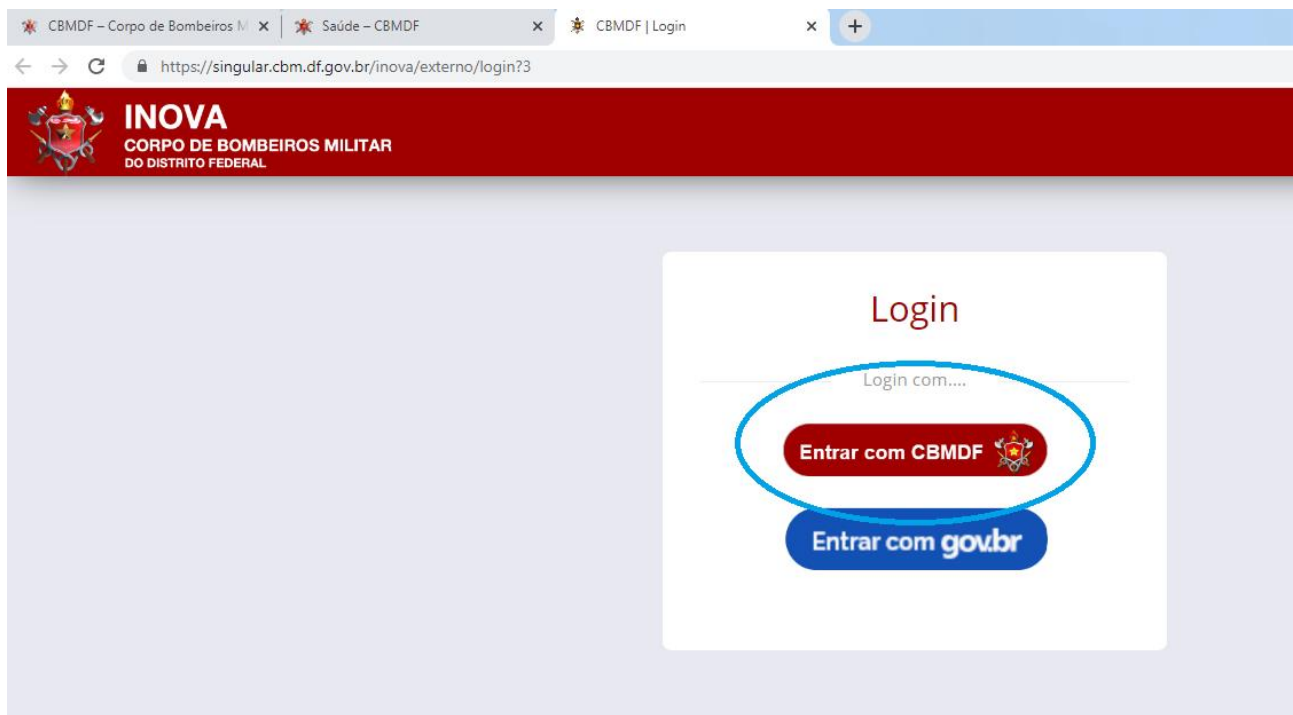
CBMDF – Corpo de Bombeiros M
Saúde – CBMDF
CBMDF | Login

https://singular.cbm.df.gov.br/inova/externo/login?3

INOVA
CORPO DE BOMBEIROS MILITAR
DO DISTRITO FEDERAL

Login

Login com....

Entrar com CBMDF

Entrar com gov.br